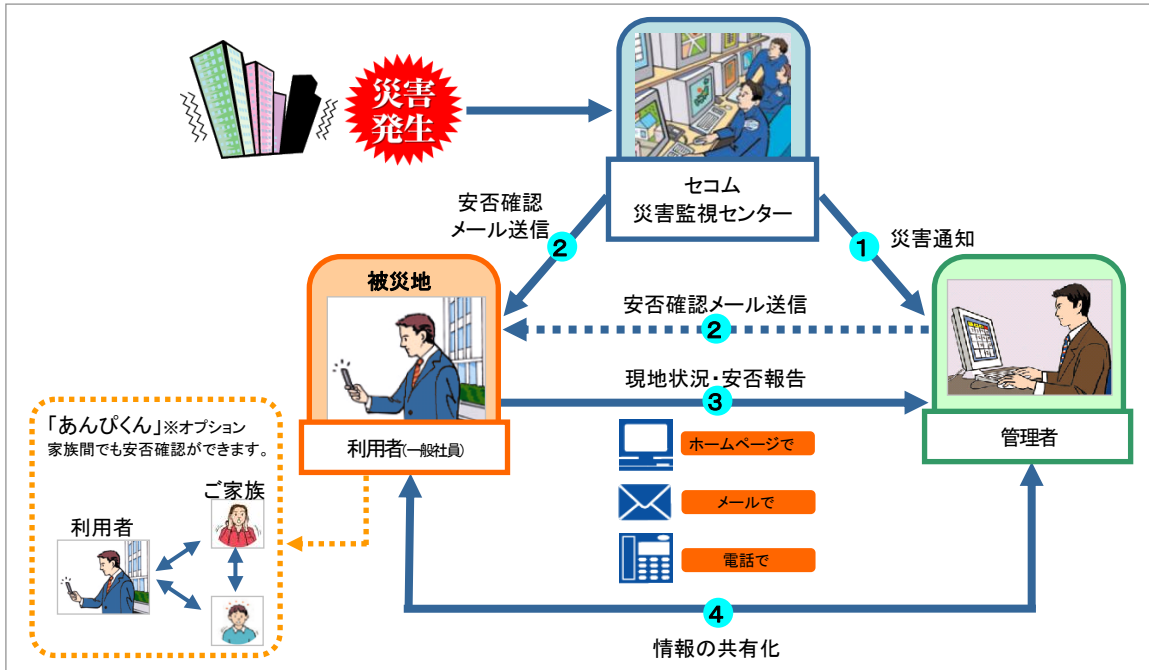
災害発生

セコム
災害監視センター

安否確認
メール送信
2

1
災害通知

被災地

安否確認メール送信
2

現地状況・安否報告
3

利用者(一般社員)

管理者

ホームページで

メールで

電話で

「あんぴくん」※オプション
家族間でも安否確認ができます。

ご家族

利用者

4
情報の共有化